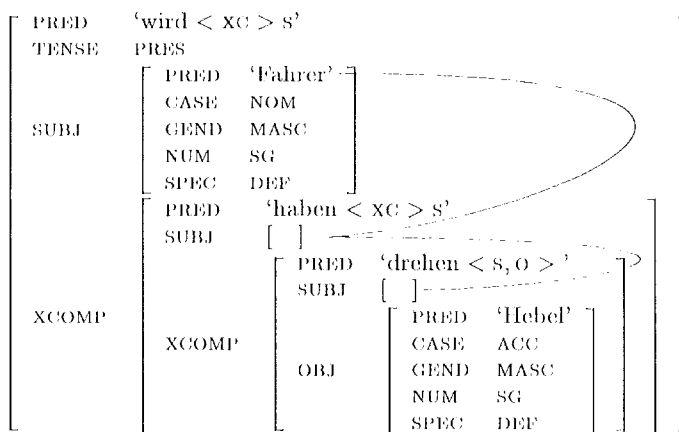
PRED 'wird < XC > S'
TENSE PRES

SUBJ
| PRED | 'Fahrer' |
|---|---|
| CASE | NOM |
| GEND | MASC |
| NUM | SG |
| SPEC | DEF |

XCOMP
PRED 'haben < XC > S'
SUBJ [ ]

XCOMP
PRED 'drehen < S, O > '
SUBJ [ ]

OBJ
| PRED | 'Hebel' |
|---|---|
| CASE | ACC |
| GEND | MASC |
| NUM | SG |
| SPEC | DEF |